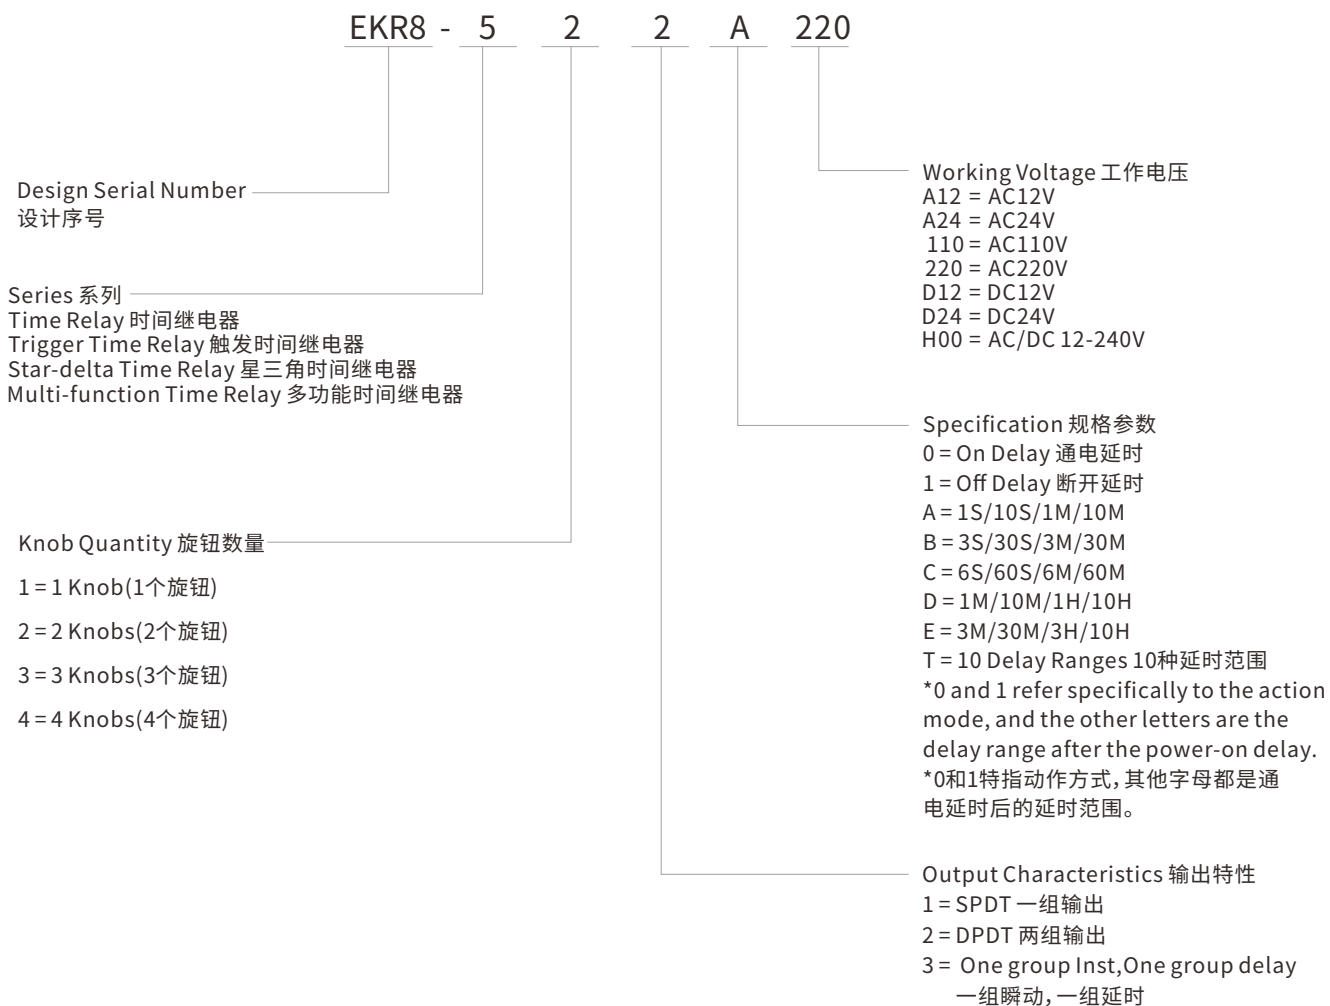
EKR8 - 5 2 2 A 220

Design Serial Number
设计序号

Series 系列
Time Relay 时间继电器
Trigger Time Relay 触发时间继电器
Star-delta Time Relay 星三角时间继电器
Multi-function Time Relay 多功能时间继电器

Knob Quantity 旋钮数量
1 = 1 Knob(1个旋钮)
2 = 2 Knobs(2个旋钮)
3 = 3 Knobs(3个旋钮)
4 = 4 Knobs(4个旋钮)

Working Voltage 工作电压
A12 = AC12V
A24 = AC24V
110 = AC110V
220 = AC220V
D12 = DC12V
D24 = DC24V
H00 = AC/DC 12-240V

Specification 规格参数
0 = On Delay 通电延时
1 = Off Delay 断开延时
A = 1S/10S/1M/10M
B = 3S/30S/3M/30M
C = 6S/60S/6M/60M
D = 1M/10M/1H/10H
E = 3M/30M/3H/10H
T = 10 Delay Ranges 10种延时范围
*0 and 1 refer specifically to the action mode, and the other letters are the delay range after the power-on delay.
*0和1特指动作方式,其他字母都是通电延时后的延时范围。

Output Characteristics 输出特性
1 = SPDT 一组输出
2 = DPDT 两组输出
3 = One group Inst,One group delay
一组瞬动,一组延时